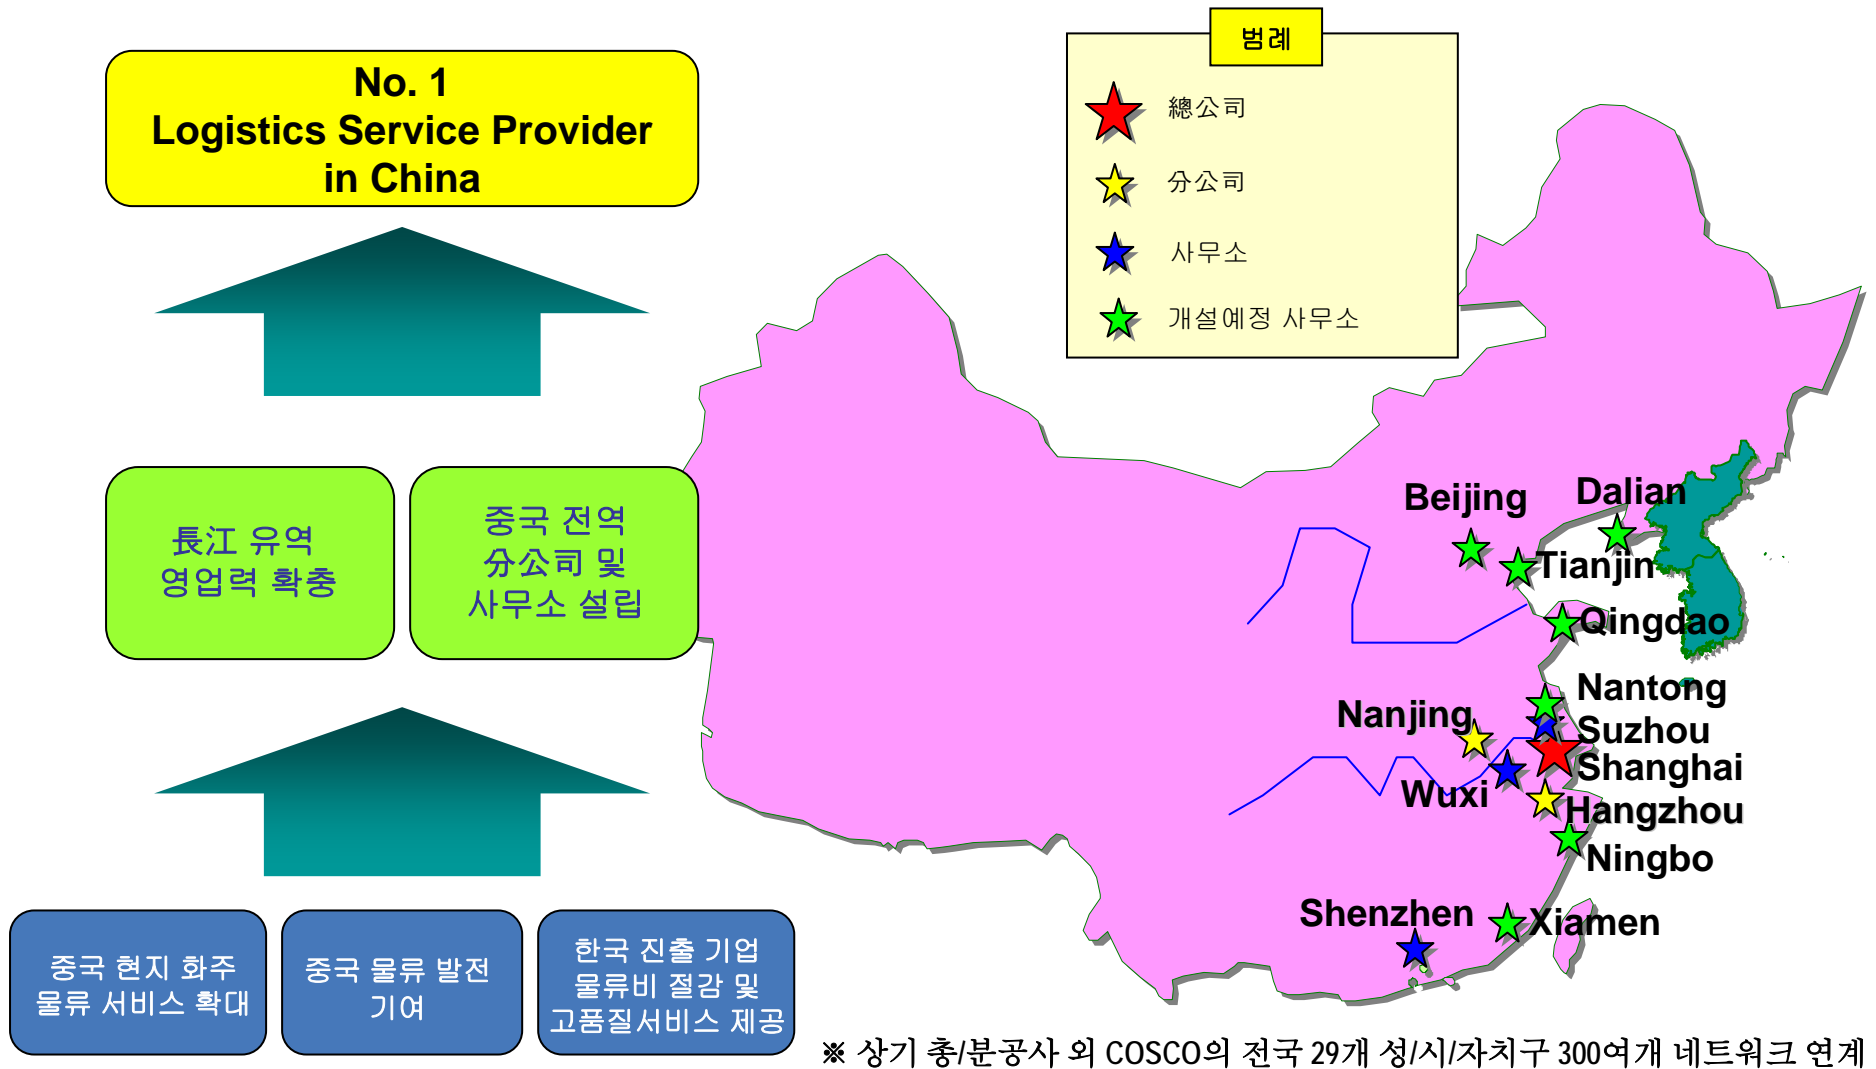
No. 1
Logistics Service Provider
in China

長江 유역
영업력 확충

중국 전역
分公司 및
사무소 설립

중국 현지 화주
물류 서비스 확대

중국 물류 발전
기여

한국 진출 기업
물류비 절감 및
고품질서비스 제공

범례
總公司
分公司
사무소
개설예정 사무소

Beijing
Dalian
Tianjin
Qingdao
Nantong
Nanjing
Suzhou
Shanghai
Wuxi
Hangzhou
Ningbo
Shenzhen
Xiamen

※ 상기 총/분공사 외 COSCO의 전국 29개 성/시/자치구 300여개 네트워크 연계